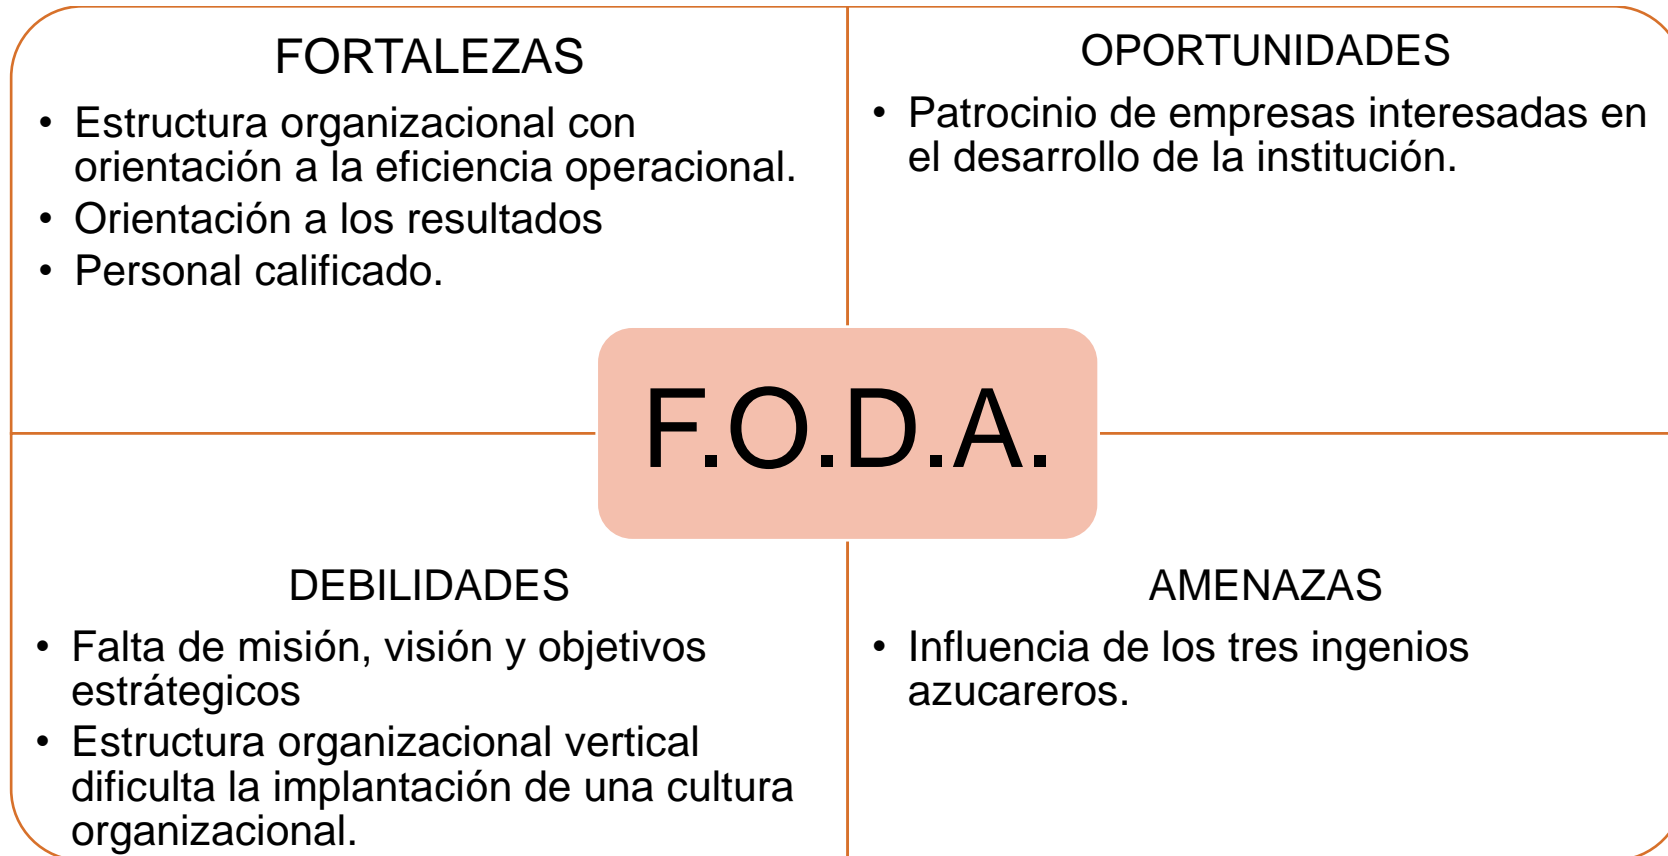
FORTALEZAS

• Estructura organizacional con orientación a la eficiencia operacional.
• Orientación a los resultados
• Personal calificado.

OPORTUNIDADES

• Patrocinio de empresas interesadas en el desarrollo de la institución.

F.O.D.A.

DEBILIDADES

• Falta de misión, visión y objetivos estrátegicos
• Estructura organizacional vertical dificulta la implantación de una cultura organizacional.

AMENAZAS

• Influencia de los tres ingenios azucareros.